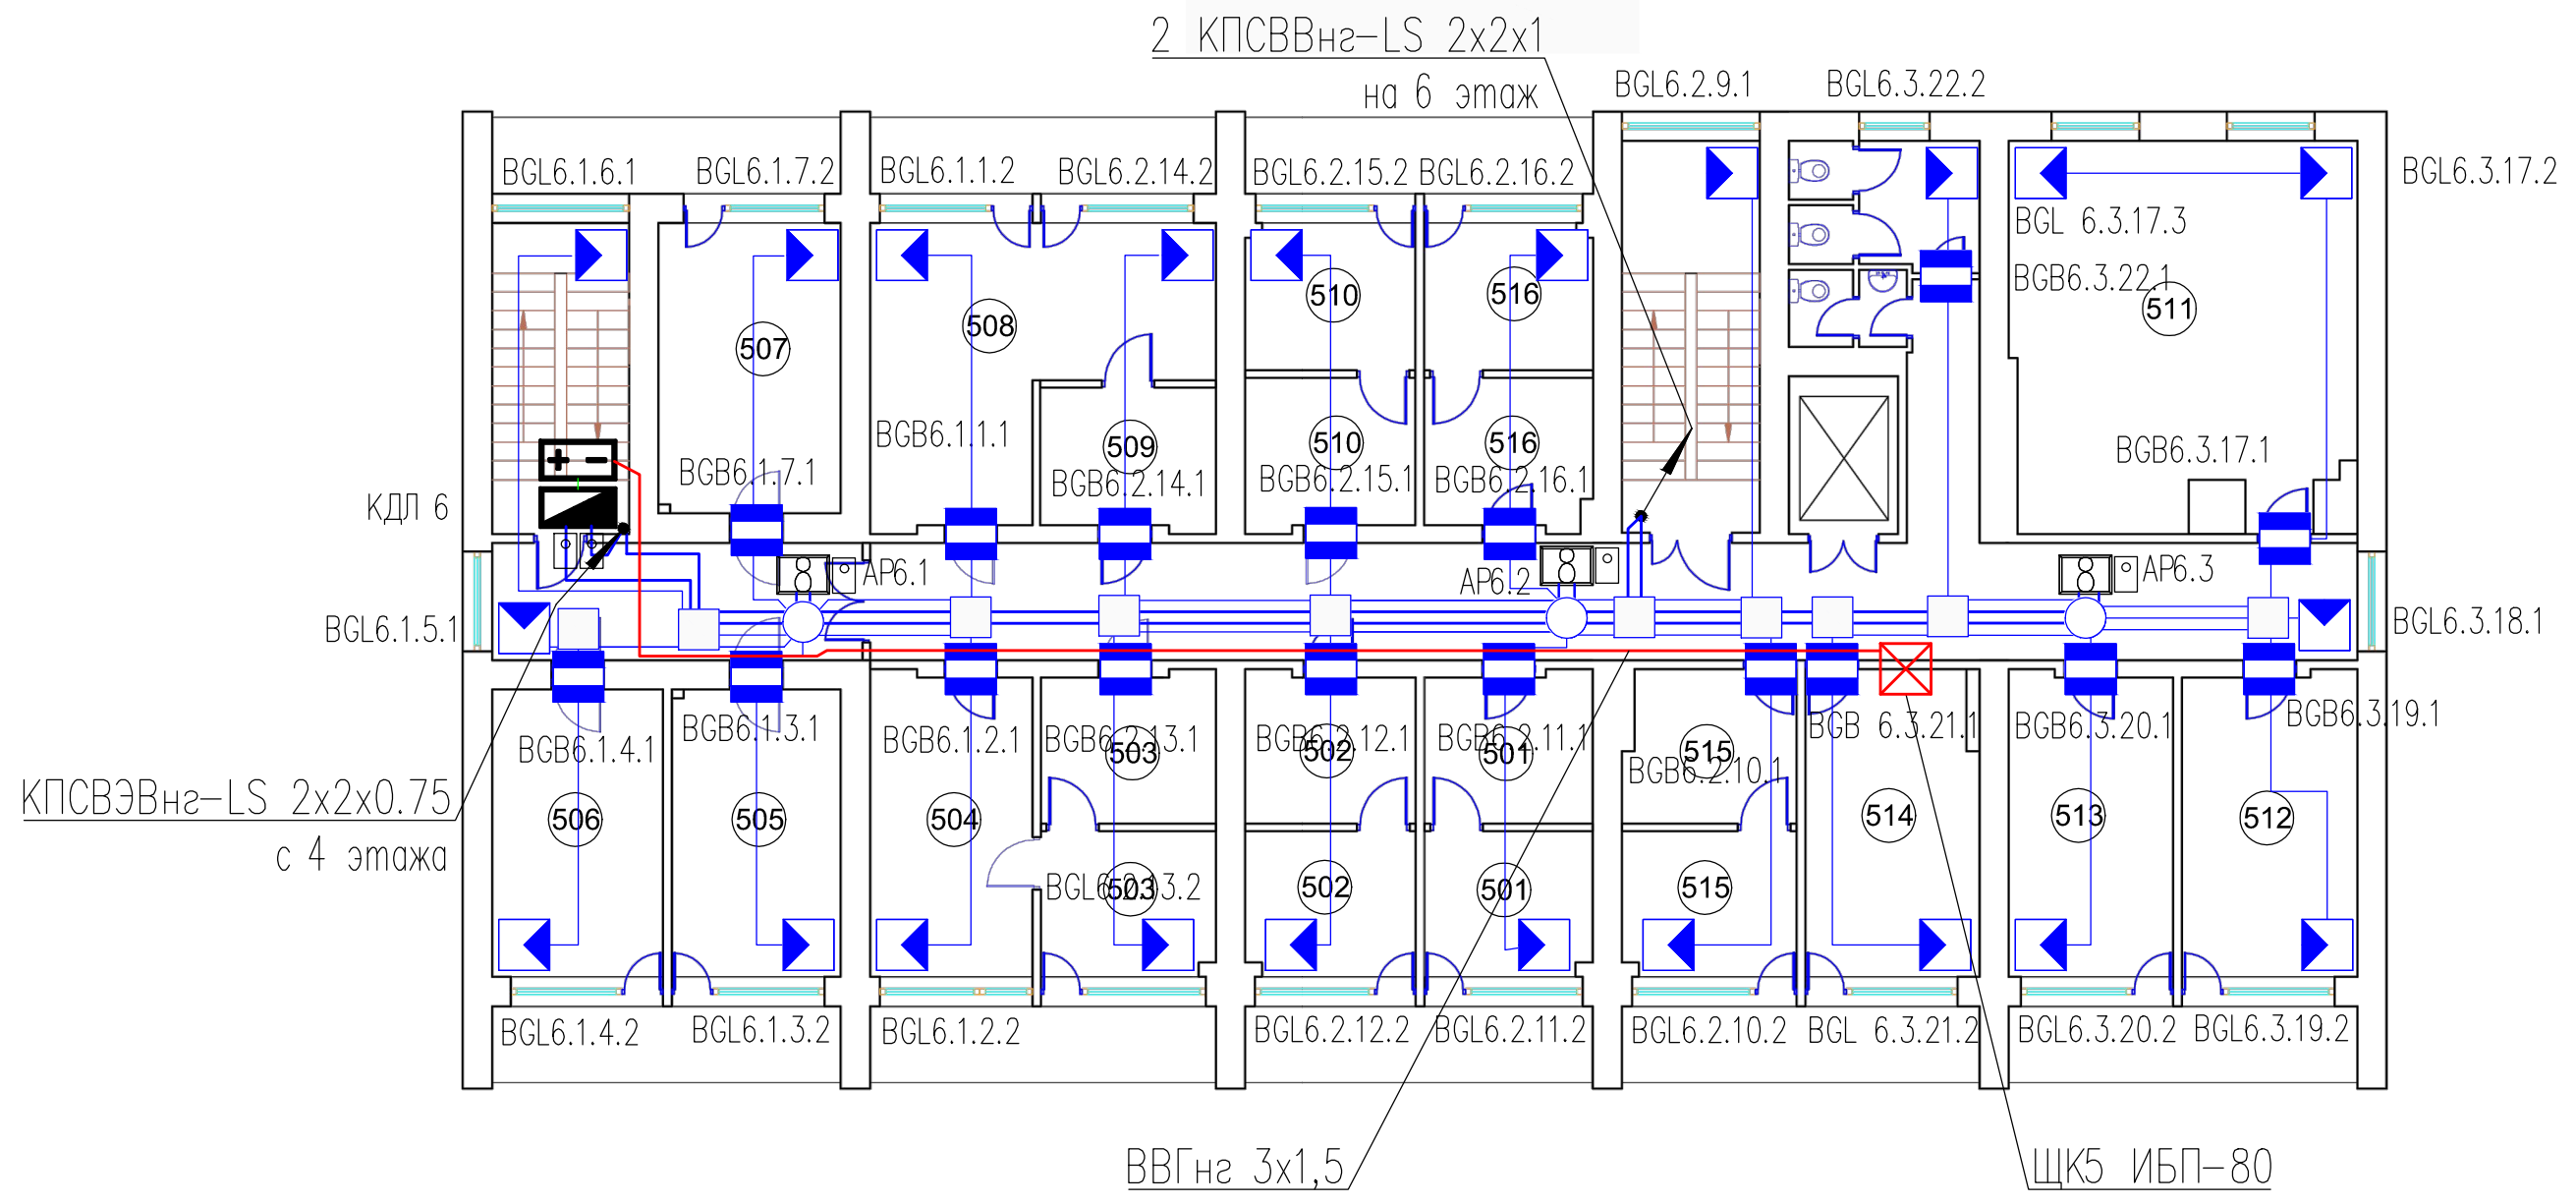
2 КПСВВнг-LS 2x2x1
на 6 этаж

BGL6.2.9.1 BGL6.3.22.2

BGL6.1.6.1 BGL6.1.7.2 BGL6.1.1.2 BGL6.2.14.2 BGL6.2.15.2 BGL6.2.16.2

BGL6.3.17.2

BGL 6.3.17.3

BGB6.3.22.1

511

507 508 510 516

509 510 516

BGB6.1.1.1

BGB6.1.7.1 BGB6.2.14.1 BGB6.2.15.1 BGB6.2.16.1

BGB6.3.17.1

КДЛ 6

AP6.1

AP6.2

AP6.3

BGL6.1.5.1

BGL6.3.18.1

BGB6.1.4.1 BGB6.1.3.1 BGB6.1.2.1 BGB6.2.13.1 BGB6.2.12.1 BGB6.2.11.1

503 502 501

515

BGB6.2.10.1

BGB 6.3.21.1 BGB6.3.20.1 BGB6.3.19.1

КПСВЭВнг-LS 2x2x0.75
с 4 этажа

506 505 504 514 513 512

BGL6.2.13.2

503 502 501 515

BGL6.1.4.2 BGL6.1.3.2 BGL6.1.2.2 BGL6.2.12.2 BGL6.2.11.2 BGL6.2.10.2 BGL 6.3.21.2 BGL6.3.20.2 BGL6.3.19.2

ВВГнг 3x1,5

ЩК5 ИБП-80